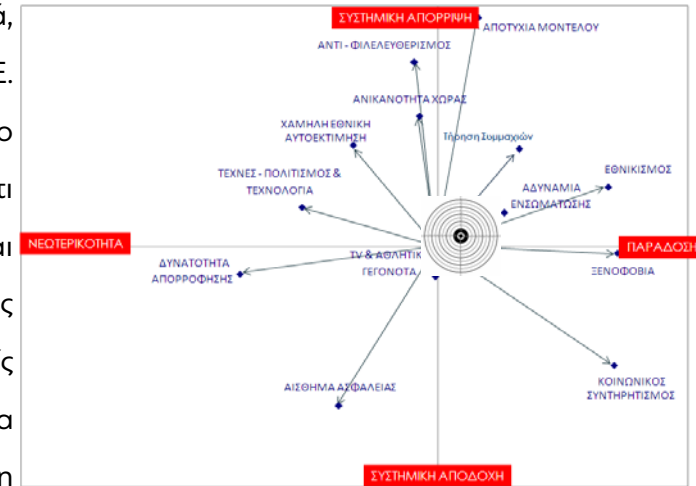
ά,
Ε.
ο
τι
αι
ς
ς
α
η

ΣΥΣΤΗΜΙΚΗ ΑΠΟΡΡΙΨΗ
ΑΠΟΤΥΧΙΑ ΜΟΝΤΕΛΟΥ
ΑΝΤΙ - ΦΙΛΕΛΕΥΘΕΡΙΣΜΟΣ
ΑΝΙΚΑΝΟΤΗΤΑ ΧΩΡΑΣ
ΧΑΜΗΛΗ ΕΘΝΙΚΗ ΑΥΤΟΕΚΤΙΜΗΣΗ
Τήρηση Συμμαχιών
ΕΘΝΙΚΙΣΜΟΣ
ΤΕΧΝΕΣ - ΠΟΛΙΤΙΣΜΟΣ & ΤΕΧΝΟΛΟΓΙΑ
ΑΔΥΝΑΜΙΑ ΕΝΣΩΜΑΤΩΣΗΣ
ΝΕΩΤΕΡΙΚΟΤΗΤΑ
ΠΑΡΑΔΟΣΗ
ΔΥΝΑΤΟΤΗΤΑ ΑΠΟΡΡΟΦΗΣΗΣ
TV & ΑΘΛΗΤΙΚ ΓΕΓΟΝΟΤΑ
ΞΕΝΟΦΟΒΙΑ
ΚΟΙΝΩΝΙΚΟΣ ΣΥΝΤΗΡΗΤΙΣΜΟΣ
ΑΙΣΘΗΜΑ ΑΣΦΑΛΕΙΑΣ
ΣΥΣΤΗΜΙΚΗ ΑΠΟΔΟΧΗ